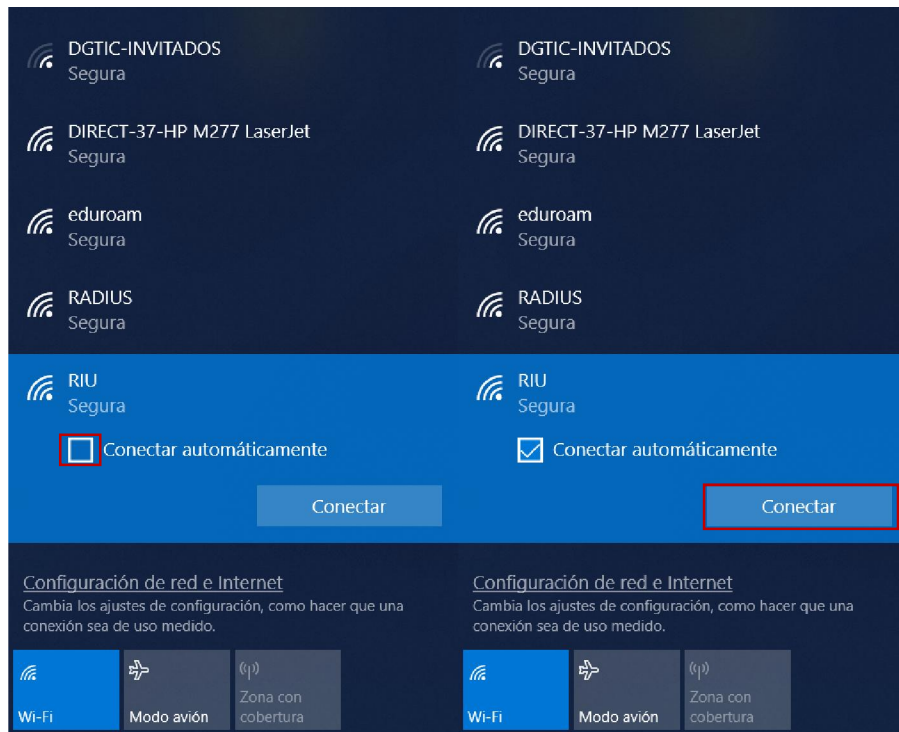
DGTIC-INVITADOS
Segura

DIRECT-37-HP M277 LaserJet
Segura

eduroam
Segura

RADIUS
Segura

RIU
Segura

Conectar automáticamente

Conectar

Configuración de red e Internet
Cambia los ajustes de configuración, como hacer que una conexión sea de uso medido.

Wi-Fi

Modo avión

Zona con cobertura

DGTIC-INVITADOS
Segura

DIRECT-37-HP M277 LaserJet
Segura

eduroam
Segura

RADIUS
Segura

RIU
Segura

Conectar automáticamente

Conectar

Configuración de red e Internet
Cambia los ajustes de configuración, como hacer que una conexión sea de uso medido.

Wi-Fi

Modo avión

Zona con cobertura